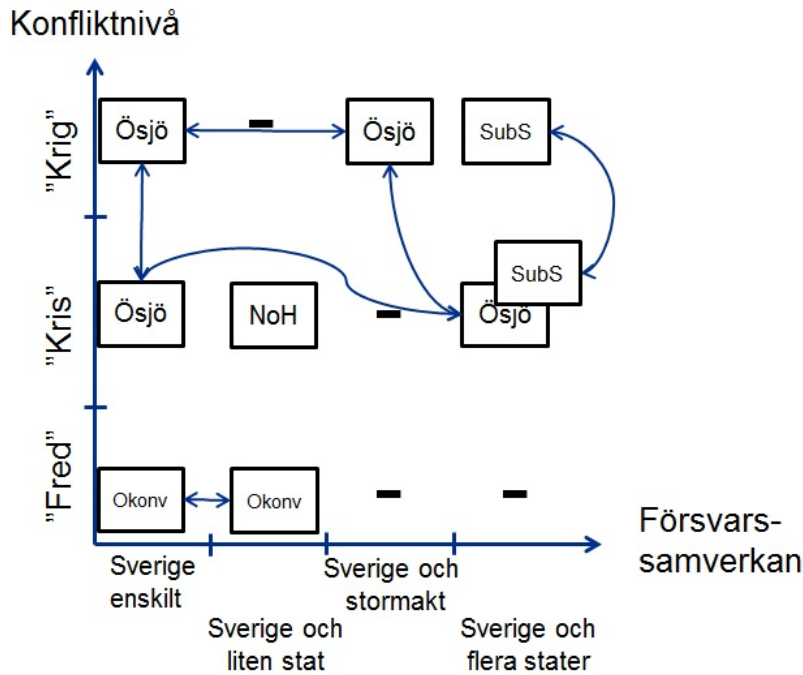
Konfliktnivå

"Krig"

Ösjö

–

Ösjö

SubS

"Kris"

Ösjö

NoH

–

SubS

Ösjö

"Fred"

Okonv

Okonv

–

–

Försvarssamverkan

Sverige enskilt

Sverige och liten stat

Sverige och stormakt

Sverige och flera stater